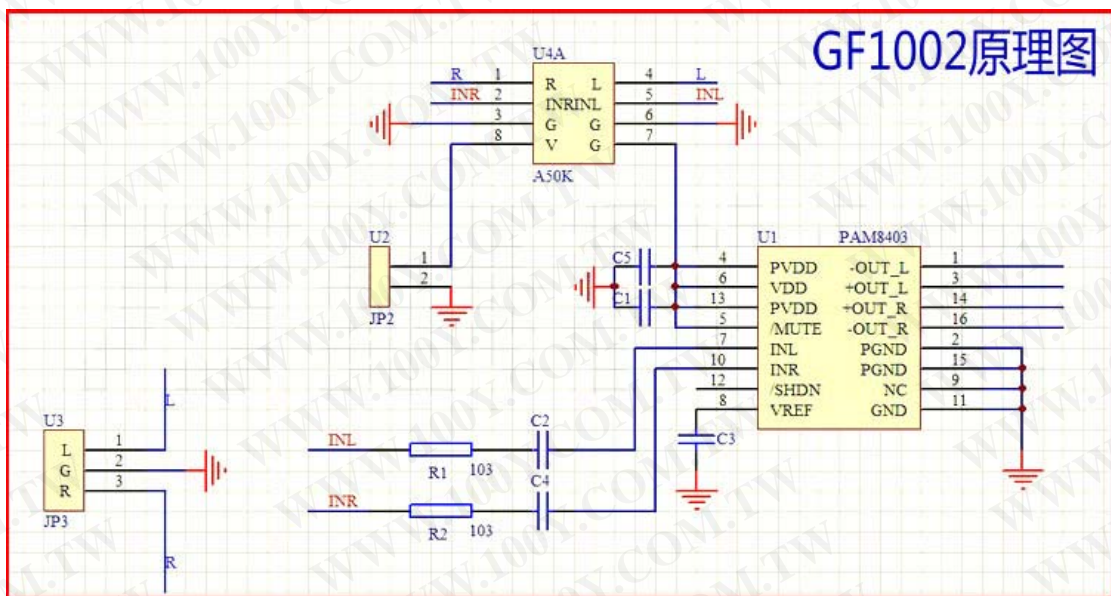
GF1002原理图

U4A
R 1 R L 4 L
INR 2 INR INL 5 INL
3 G G 6
8 V G 7
A50K

U2
1
2
JP2

U1 PAM8403
C5
C1
4 PVDD -OUT_L 1
6 VDD +OUT_L 3
13 PVDD +OUT_R 14
5 /MUTE -OUT_R 16
7 INL PGND 2
10 INR PGND 15
12 /SHDN NC 9
8 VREF GND 11
C3

U3
L 1
G 2
R 3
JP3
L
R

INL R1 103 C2
INR R2 103 C4

WWW.100Y.COM.TW